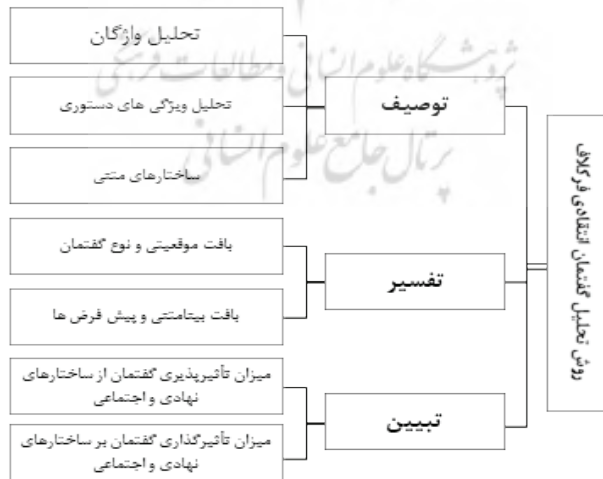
روش تحلیل گفتمان انتقادی فرکلاف

توصیف

تحلیل واژگان

تحلیل ویژگی های دستوری

ساختارهای متنی

تفسیر

بافت موقعیتی و نوع گفتمان

بافت بینامتنی و پیش فرض ها

تبیین

میزان تأثیرپذیری گفتمان از ساختارهای نهادی و اجتماعی

میزان تأثیرگذاری گفتمان بر ساختارهای نهادی و اجتماعی

پژوهشگاه علوم انسانی و مطالعات فرهنگی
پرتال جامع علوم انسانی